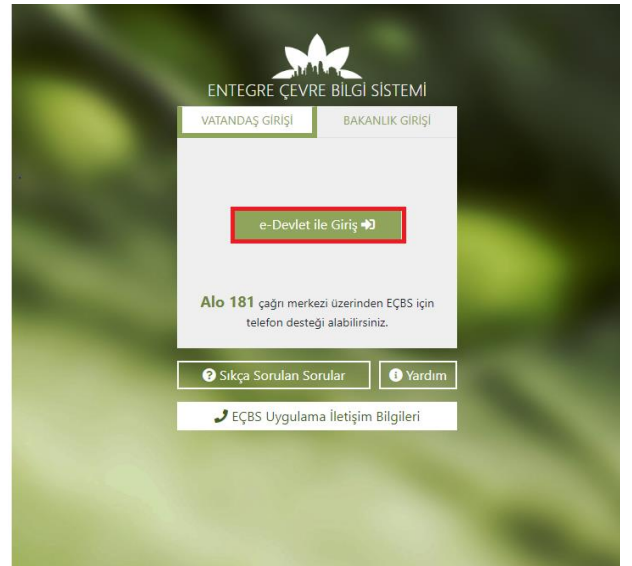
ENTEGRE ÇEVRE BİLGİ SİSTEMİ

VATANDAŞ GİRİŞİ

BAKANLIK GİRİŞİ

e-Devlet ile Giriş

Alo 181 çağrı merkezi üzerinden EÇBS için telefon desteği alabilirsiniz.

Sıkça Sorulan Sorular

Yardım

EÇBS Uygulama İletişim Bilgileri